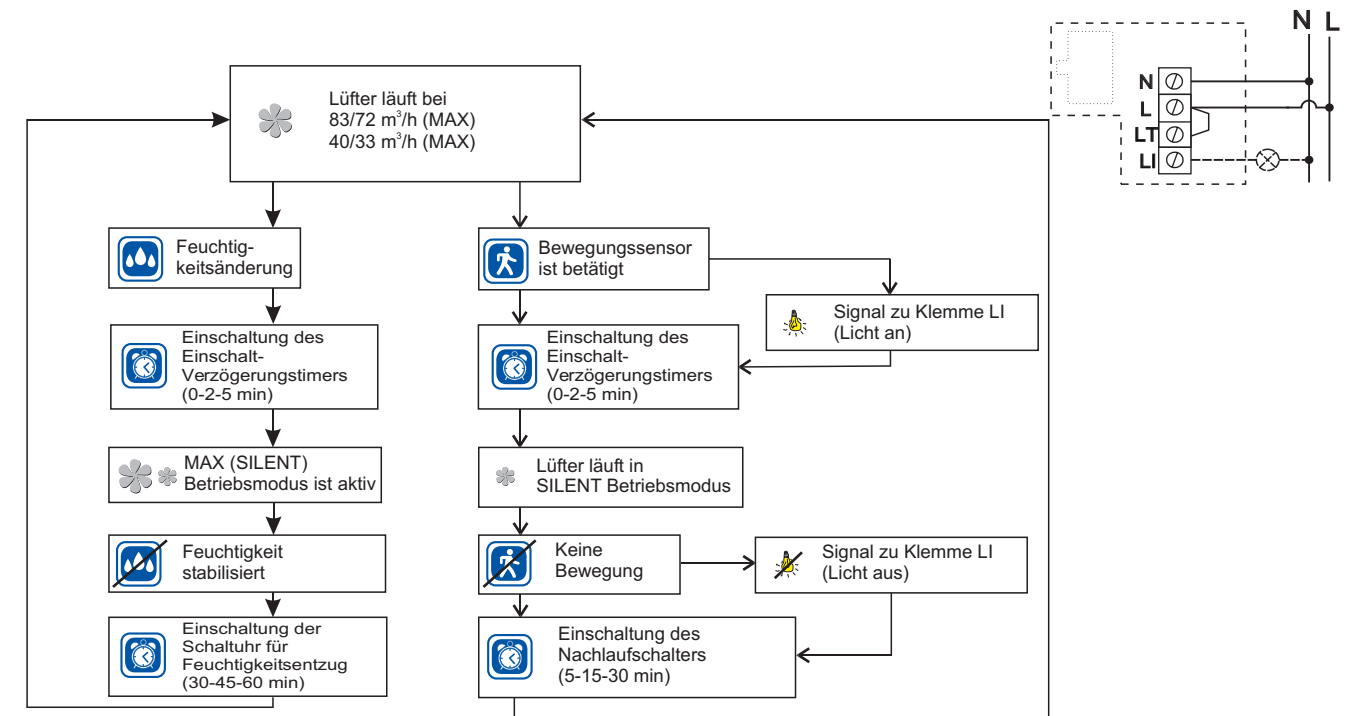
N L

N
L
LT
LI

Lüfter läuft bei
83/72 m$^3$/h (MAX)
40/33 m$^3$/h (MAX)

Feuchtigkeitsänderung

Einschaltung des Einschalt-Verzögerungstimers (0-2-5 min)

MAX (SILENT) Betriebsmodus ist aktiv

Feuchtigkeit stabilisiert

Einschaltung der Schaltuhr für Feuchtigkeitsentzug (30-45-60 min)

Bewegungssensor ist betätigt

Signal zu Klemme LI (Licht an)

Einschaltung des Einschalt-Verzögerungstimers (0-2-5 min)

Lüfter läuft in SILENT Betriebsmodus

Keine Bewegung

Signal zu Klemme LI (Licht aus)

Einschaltung des Nachlaufschalters (5-15-30 min)